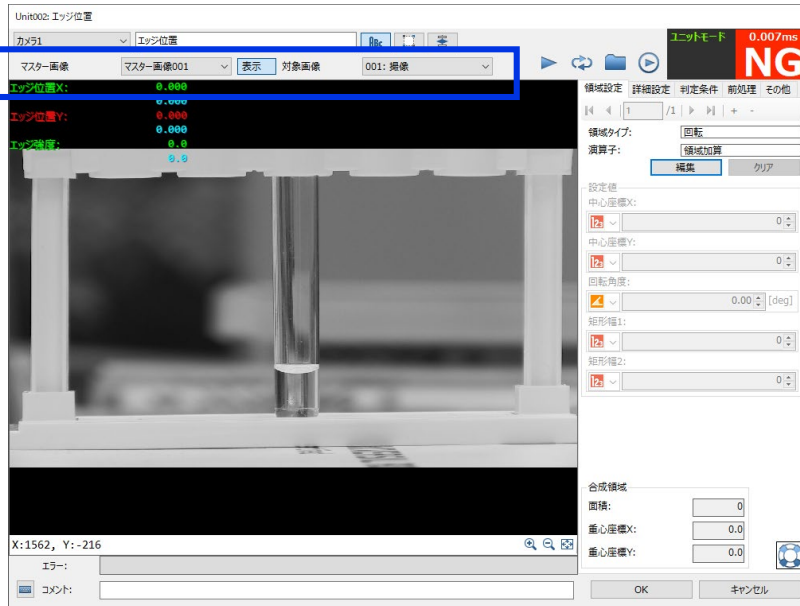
Unit002: エッジ位置

カメラ1
エッジ位置

ユニットモード 0.007ms
NG

マスター画像 マスター画像001 表示 対象画像 001: 撮像

エッジ位置X: 0.000
0.000
エッジ位置Y: 0.000
0.000
エッジ強度: 0.0
0.0

領域設定 詳細設定 判定条件 前処理 その他

1 /1 + -

領域タイプ: 回転
演算子: 領域加算
編集 クリア

設定値
中心座標X:
0
中心座標Y:
0
回転角度:
0.00 [deg]
矩形幅1:
0
矩形幅2:
0

合成領域
面積: 0
重心座標X: 0.0
重心座標Y: 0.0

X:1562, Y:-216

エラー:

コメント:

OK キャンセル